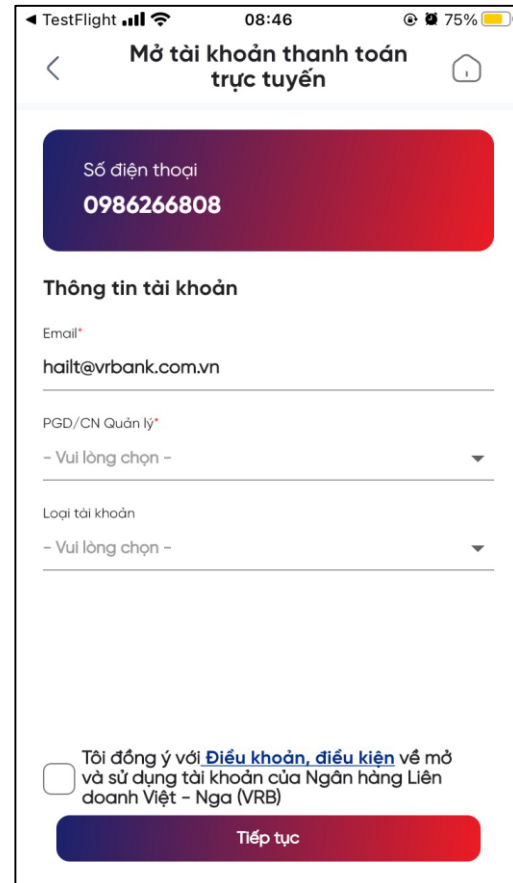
◀ TestFlight 08:46 75%

Mở tài khoản thanh toán trực tuyến

Số điện thoại
0986266808

Thông tin tài khoản

Email*
hailt@vrbank.com.vn

PGD/CN Quản lý*
- Vui lòng chọn -

Loại tài khoản
- Vui lòng chọn -

Tôi đồng ý với Điều khoản, điều kiện về mở và sử dụng tài khoản của Ngân hàng Liên doanh Việt - Nga (VRB)

Tiếp tục